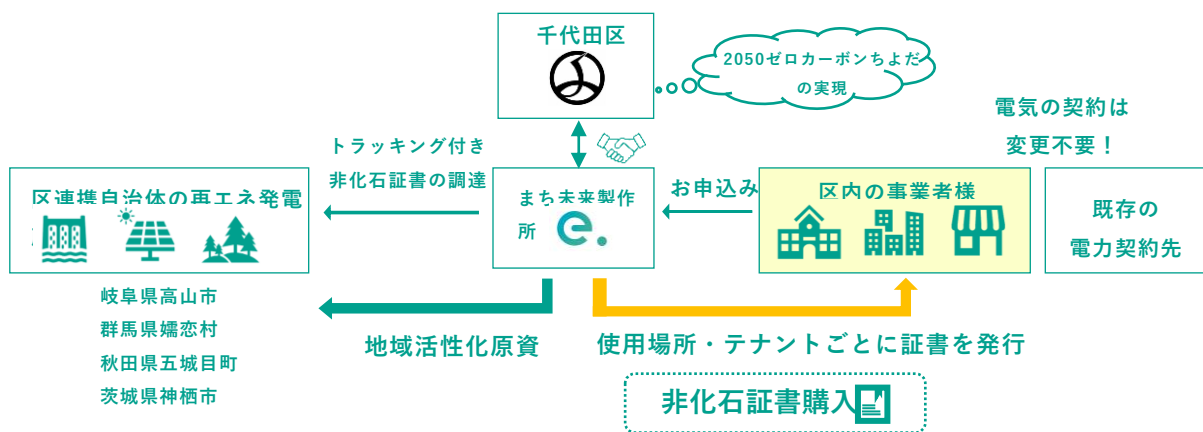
千代田区

2050ゼロカーボンちよだの実現

電気の契約は
変更不要！

トラッキング付き
非化石証書の調達

区連携自治体の再エネ発電

まち未来製作所

お申込み

区内の事業者様

既存の
電力契約先

岐阜県高山市
群馬県嬬恋村
秋田県五城目町
茨城県神栖市

地域活性化原資

使用場所・テナントごとに証書を発行

非化石証書購入